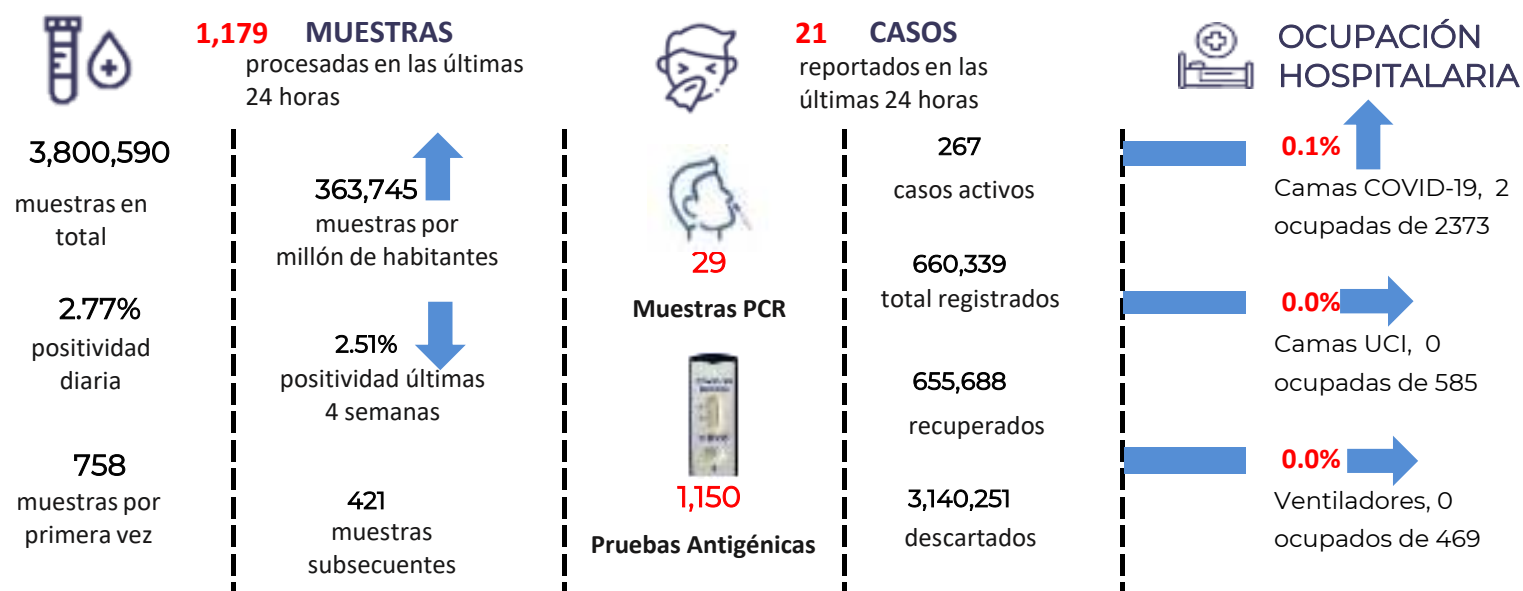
1,179 MUESTRAS
procesadas en las últimas 24 horas

21 CASOS
reportados en las últimas 24 horas

OCUPACIÓN HOSPITALARIA

3,800,590
muestras en total

2.77%
positividad diaria

758
muestras por primera vez

363,745
muestras por millón de habitantes

2.51%
positividad últimas 4 semanas

421
muestras subsecuentes

29
Muestras PCR

1,150
Pruebas Antigénicas

267
casos activos

660,339
total registrados

655,688
recuperados

3,140,251
descartados

0.1%
Camas COVID-19, 2 ocupadas de 2373

0.0%
Camas UCI, 0 ocupadas de 585

0.0%
Ventiladores, 0 ocupados de 469